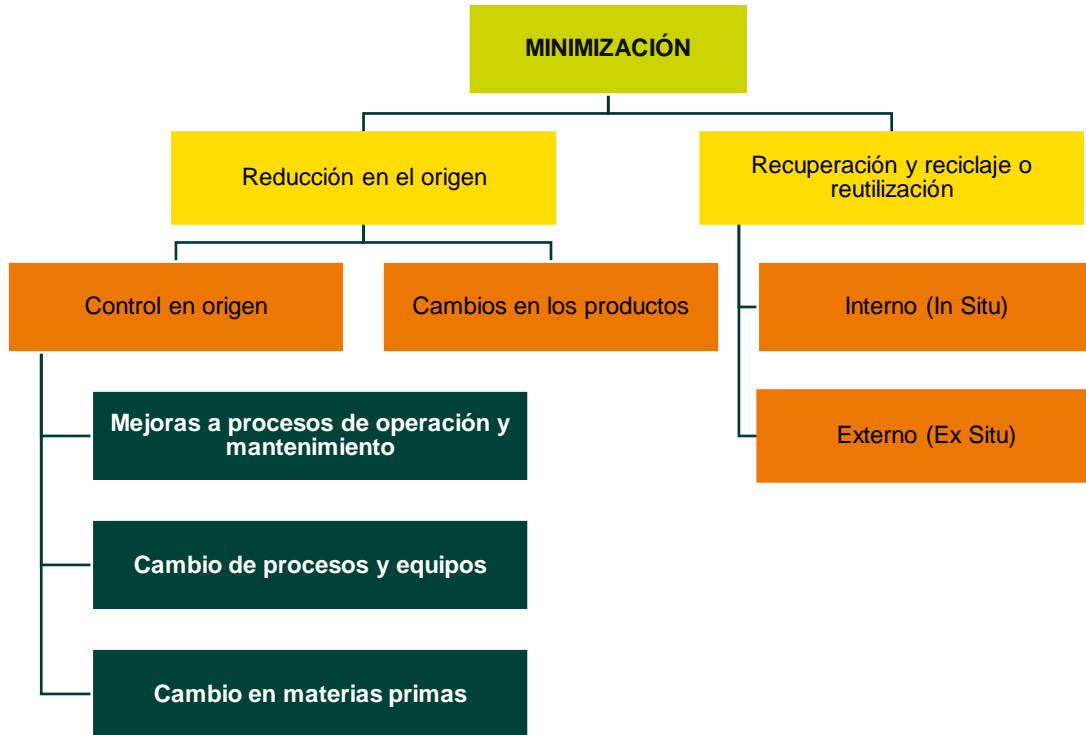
MINIMIZACIÓN

Reducción en el origen

Recuperación y reciclaje o reutilización

Control en origen

Cambios en los productos

Interno (In Situ)

Externo (Ex Situ)

Mejoras a procesos de operación y mantenimiento

Cambio de procesos y equipos

Cambio en materias primas